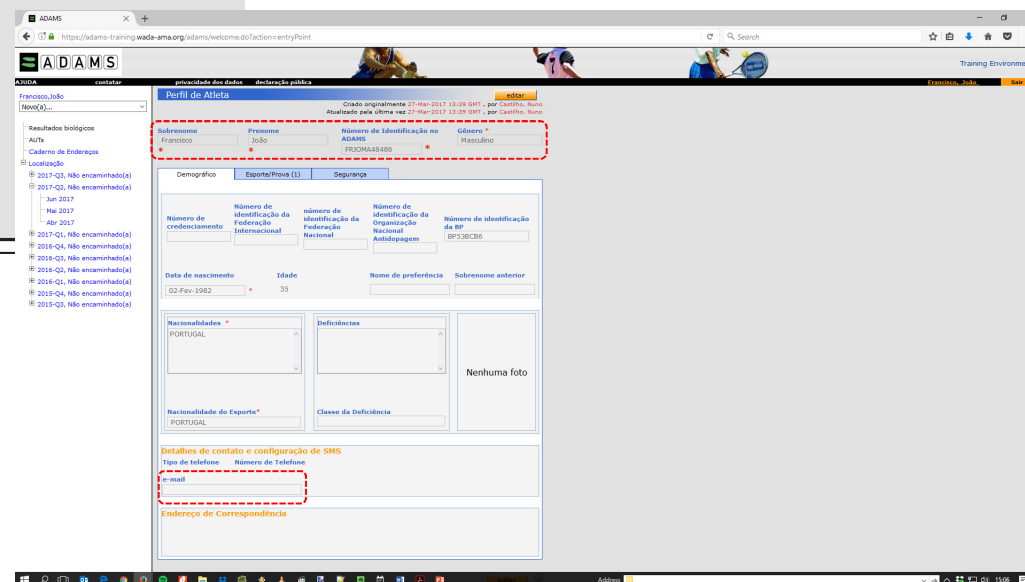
ADAMS

https://adams-training.wada-ama.org/adams/welcome.do?action=entryPoint

Search

ADAMS

Training Environme

AJUDA contatar privacidade dos dados declaração pública Francisco, João Sair

Francisco,João
Novo(a)...

Resultados biológicos
AUTs
Caderno de Endereços
Localização
2017-Q3, Não encaminhado(a)
2017-Q2, Não encaminhado(a)
Jun 2017
Mai 2017
Abr 2017
2017-Q1, Não encaminhado(a)
2016-Q4, Não encaminhado(a)
2016-Q3, Não encaminhado(a)
2016-Q2, Não encaminhado(a)
2016-Q1, Não encaminhado(a)
2015-Q4, Não encaminhado(a)
2015-Q3, Não encaminhado(a)

Perfil de Atleta

editar

Criado originalmente 27-Mar-2017 13:39 GMT , por Castilho, Nuno
Atualizado pela última vez 27-Mar-2017 13:39 GMT , por Castilho, Nuno

| Sobrenome | Prenome | Número de Identificação no ADAMS | Gênero * |
|---|---|---|---|
| Francisco * | João * | FRJOMA48486 * | Masculino |

Demográfico | Esporte/Prova (1) | Segurança

Número de credenciamento
Número de identificação da Federação Internacional
número de identificação da Federação Nacional
Número de identificação da Organização Nacional Antidopagem
Número de identificação da BP
BP53BCB6

Data de nascimento
02-Fev-1982 *
Idade
35
Nome de preferência
Sobrenome anterior

Nacionalidades *
PORTUGAL

Deficiências

Nenhuma foto

Nacionalidade do Esporte*
PORTUGAL

Classe da Deficiência

Detalhes de contato e configuração de SMS
Tipo de telefone
Número de Telefone

e-mail

Endereço de Correspondência

Address
15:06